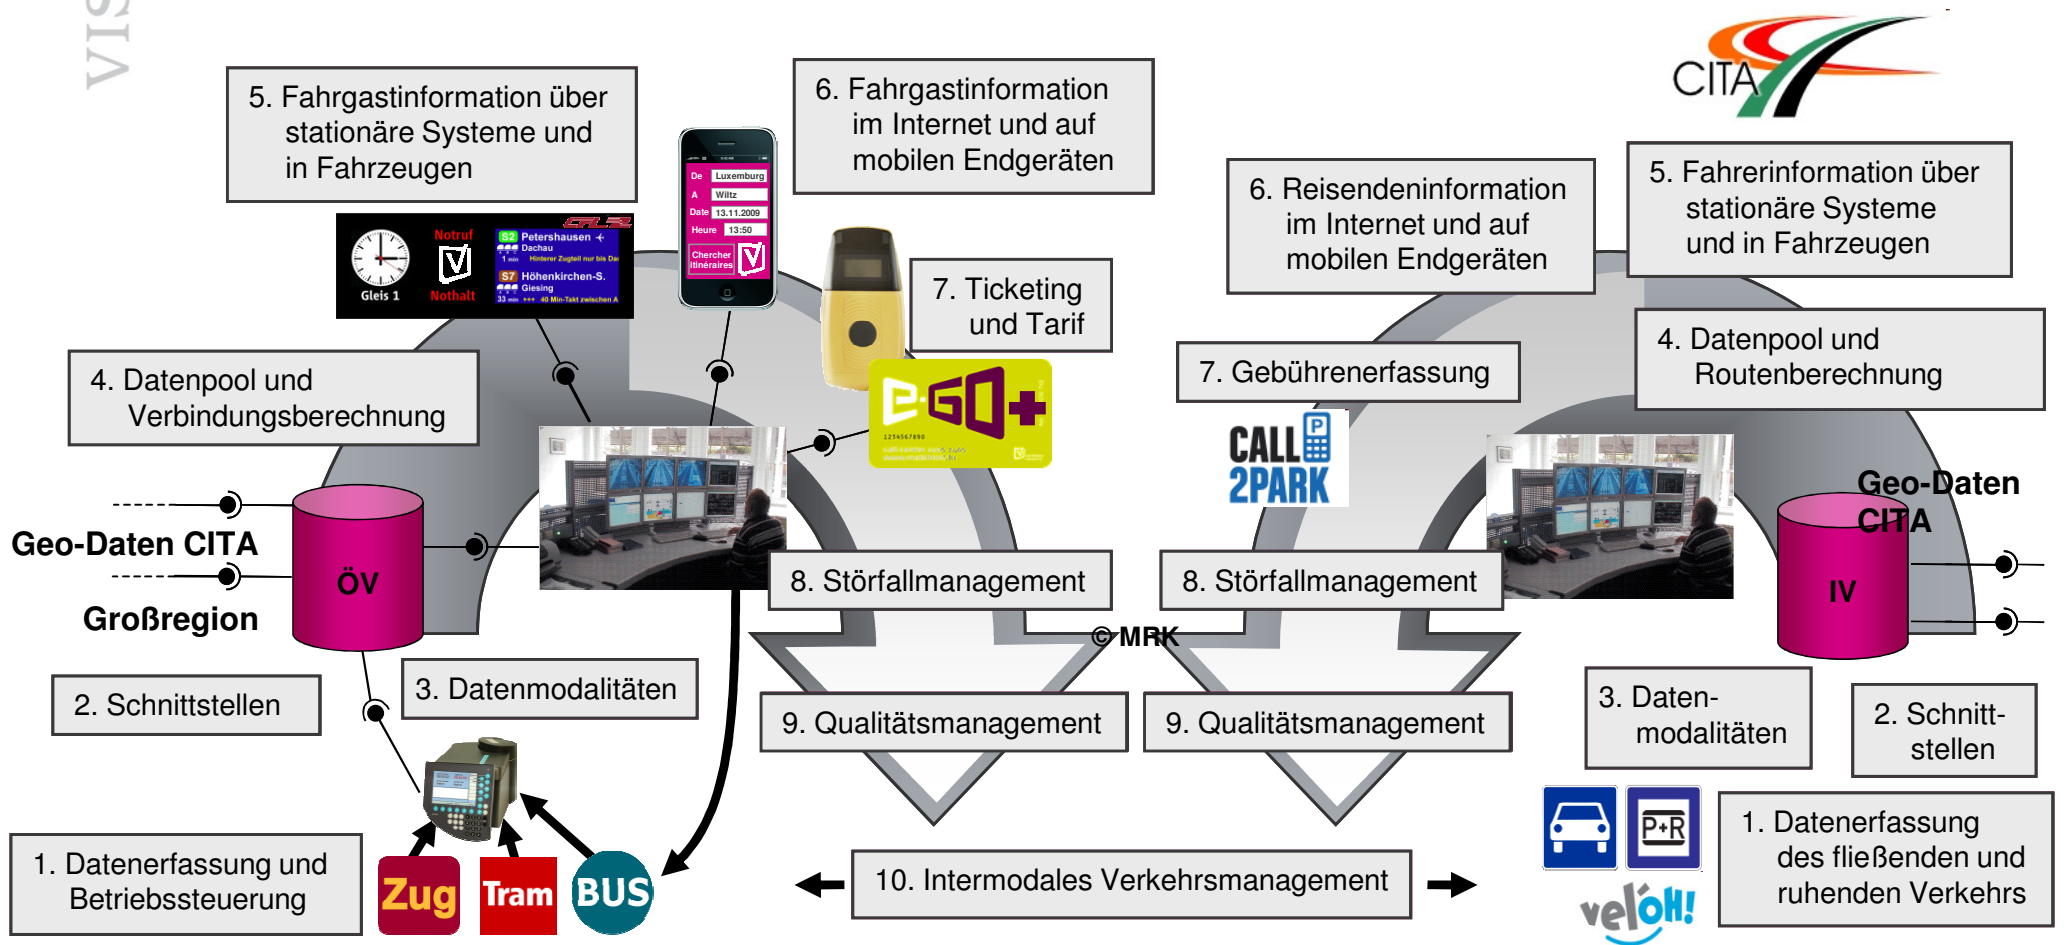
VIS

CITA

5. Fahrgastinformation über stationäre Systeme und in Fahrzeugen

6. Fahrgastinformation im Internet und auf mobilen Endgeräten

6. Reisendeninformation im Internet und auf mobilen Endgeräten

5. Fahrerinformation über stationäre Systeme und in Fahrzeugen

Gleis 1 Notruf Nothalt

S2 Petershausen Dachau 1 min Hinterer Zugteil nur bis Dachau

S7 Höhenkirchen-S. Giesing 33 min +++ 40 Min-Takt zwischen A

CFL

De Luxemburg
A Wiltz
Date 13.11.2009
Heure 13:50
Chercher itinéraires

7. Ticketing und Tarif

e-GO+

1234567890

4. Datenpool und Verbindungsberechnung

7. Gebührenerfassung

4. Datenpool und Routenberechnung

CALL 2PARK

Geo-Daten CITA

Großregion

ÖV

Geo-Daten CITA

IV

8. Störfallmanagement

8. Störfallmanagement

© MRK

2. Schnittstellen

3. Datenmodalitäten

9. Qualitätsmanagement

9. Qualitätsmanagement

3. Datenmodalitäten

2. Schnittstellen

1. Datenerfassung und Betriebssteuerung

Zug Tram BUS

10. Intermodales Verkehrsmanagement

P+R

vel'OH!

1. Datenerfassung des fließenden und ruhenden Verkehrs